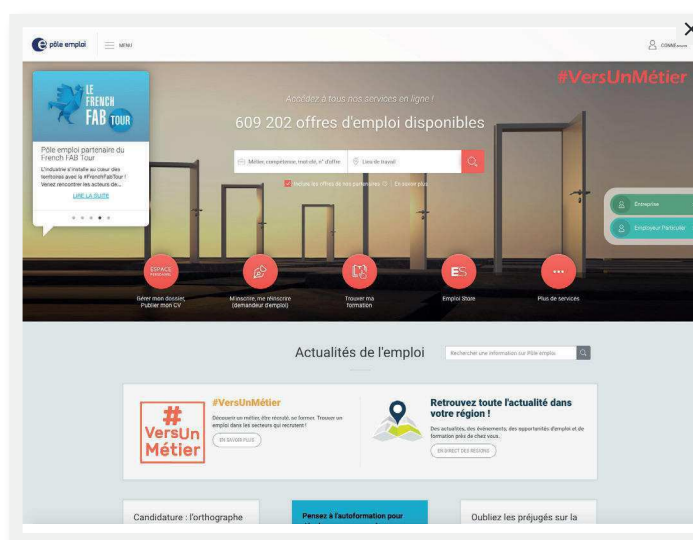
pôle emploi MENU

CONNEXION

#VersUnMétier

LE FRENCH FAB TOUR

Pôle emploi partenaire du French FAB Tour

L'industrie s'installe au cœur des territoires avec le #FrenchFabTour ! Venez rencontrer les acteurs de...

LIRE LA SUITE

Accédez à tous nos services en ligne !

609 202 offres d'emploi disponibles

Métier, compétence, mot-clé, n° d'offre

Lieu de travail

Inclure les offres de nos partenaires | En savoir plus

Entreprise

Employeur Particulier

ESPACE PERSONNEL

Gérer mon dossier, Publier mon CV

M'inscrire, me réinscrire (demandeur d'emploi)

Trouver ma formation

ES

Emploi Store

...

Plus de services

Actualités de l'emploi

Rechercher une information sur Pôle emploi

#VersUnMétier

#VersUnMétier

Découvrir un métier, être recruté, se former. Trouver un emploi dans les secteurs qui recrutent !

EN SAVOIR PLUS

Retrouvez toute l'actualité dans votre région !

Des actualités, des événements, des opportunités d'emploi et de formation près de chez vous.

EN DIRECT DES RÉGIONS

Candidature : l'orthographe

Pensez à l'autoformation pour

Oubliez les préjugés sur la